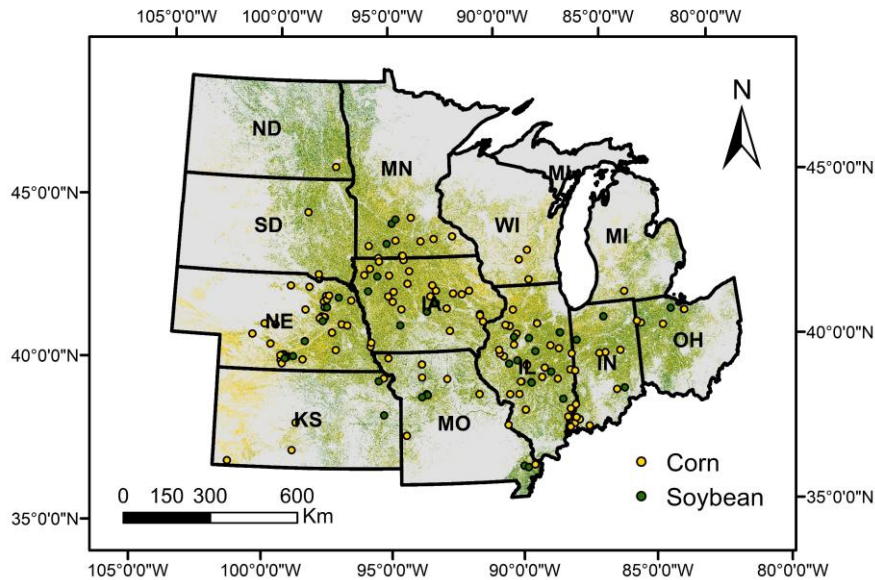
105°0'0"W 100°0'0"W 95°0'0"W 90°0'0"W 85°0'0"W 80°0'0"W

N

ND

MN

SD

WI

MI

MI

IA

NE

IL

IN

OH

KS

MO

45°0'0"N

40°0'0"N

35°0'0"N

45°0'0"N

40°0'0"N

35°0'0"N

Corn

Soybean

0 150 300 600
Km

105°0'0"W 100°0'0"W 95°0'0"W 90°0'0"W 85°0'0"W 80°0'0"W